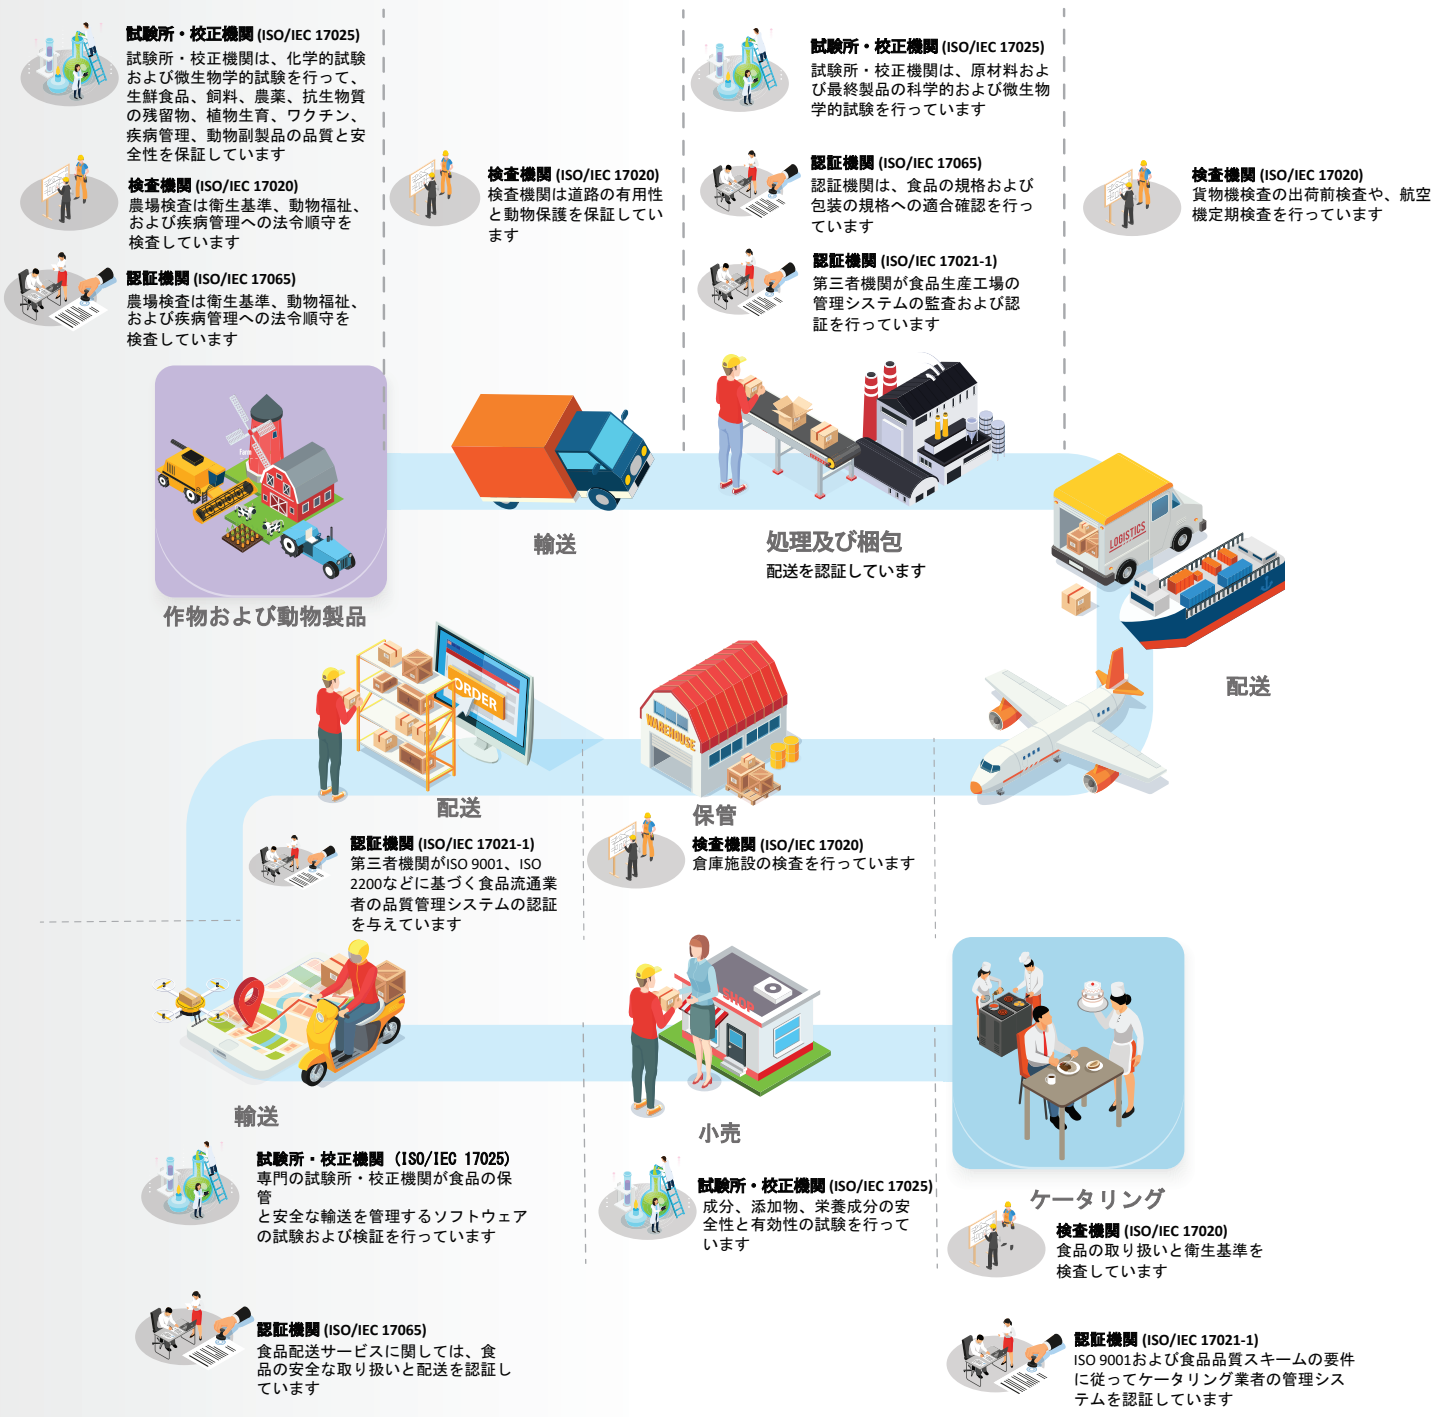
試験所・校正機関 (ISO/IEC 17025)
試験所・校正機関は、化学的試験および微生物学的試験を行って、生鮮食品、飼料、農薬、抗生物質の残留物、植物生産、ワクチン、疾病管理、動物副製品の品質と安全性を保証しています

検査機関 (ISO/IEC 17020)
農場検査は衛生基準、動物福祉、および疾病管理への法令順守を検査しています

認証機関 (ISO/IEC 17065)
農場検査は衛生基準、動物福祉、および疾病管理への法令順守を検査しています

検査機関 (ISO/IEC 17020)
検査機関は道路の有用性と動物保護を保証しています

試験所・校正機関 (ISO/IEC 17025)
試験所・校正機関は、原材料および最終製品の科学的および微生物学的試験を行っています

認証機関 (ISO/IEC 17065)
認証機関は、食品の規格および包装の規格への適合確認を行っています

認証機関 (ISO/IEC 17021-1)
第三者機関が食品生産工場の管理システムの監査および認証を行っています

検査機関 (ISO/IEC 17020)
貨物機検査の出荷前検査や、航空機定期検査を行っています

Farm

作物および動物製品

輸送

処理及び梱包
配送を認証しています

LOGISTICS

配送

ORDER

WAREHOUSE

配送

保管

認証機関 (ISO/IEC 17021-1)
第三者機関がISO 9001、ISO 2200などに基づく食品流通業者の品質管理システムの認証を与えています

検査機関 (ISO/IEC 17020)
倉庫施設の検査を行っています

SHOP

輸送

小売

ケータリング

試験所・校正機関 (ISO/IEC 17025)
専門の試験所・校正機関が食品の保管
と安全な輸送を管理するソフトウェアの試験および検証を行っています

試験所・校正機関 (ISO/IEC 17025)
成分、添加物、栄養成分の安全性と有効性の試験を行っています

検査機関 (ISO/IEC 17020)
食品の取り扱いと衛生基準を検査しています

認証機関 (ISO/IEC 17065)
食品配送サービスに関しては、食品の安全な取り扱いと配送を認証しています

認証機関 (ISO/IEC 17021-1)
ISO 9001および食品品質スキームの要件に従ってケータリング業者の管理システムを認証しています